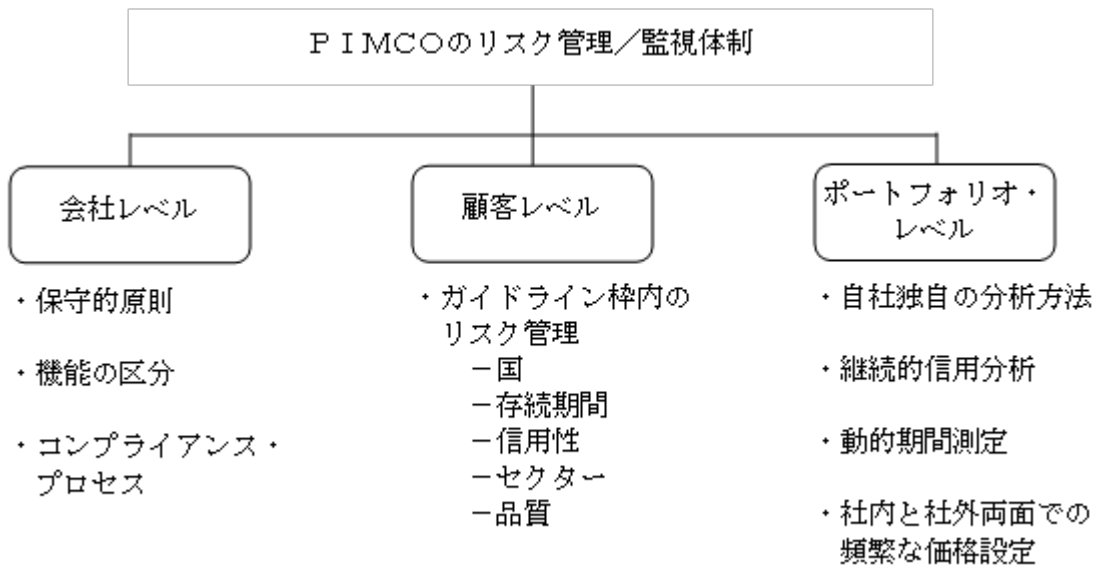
ＰＩＭＣＯのリスク管理／監視体制

会社レベル

・保守的原則

・機能の区分

・コンプライアンス・プロセス

顧客レベル

・ガイドライン枠内のリスク管理
－国
－存続期間
－信用性
－セクター
－品質

ポートフォリオ・レベル

・自社独自の分析方法

・継続的信用分析

・動的期間測定

・社内と社外両面での頻繁な価格設定